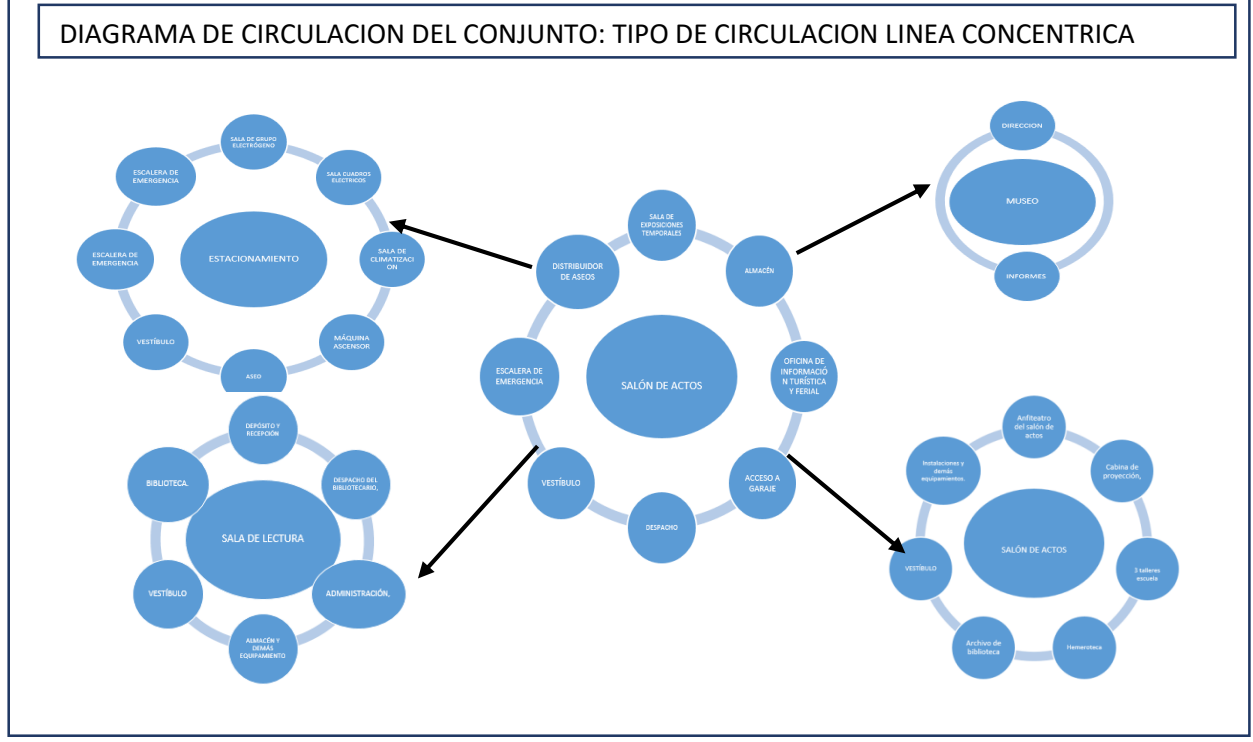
DIAGRAMA DE CIRCULACION DEL CONJUNTO: TIPO DE CIRCULACION LINEA CONCENTRICA

SALA DE GRUPO ELECTRÓGENO
SALA CUADROS ELECTRICOS
SALA DE CLIMATIZACION
MÁQUINA ASCENSOR
ASEO
VESTÍBULO
ESCALERA DE EMERGENCIA
ESCALERA DE EMERGENCIA
ESTACIONAMIENTO

DIRECCION
MUSEO
INFORMES

SALA DE EXPOSICIONES TEMPORALES
ALMACÉN
OFICINA DE INFORMACIÓN TURÍSTICA Y FERIAL
ACCESO A GARAJE
DESPACHO
VESTÍBULO
ESCALERA DE EMERGENCIA
DISTRIBUIDOR DE ASEOS
SALÓN DE ACTOS

DEPÓSITO Y RECEPCIÓN
DESPACHO DEL BIBLIOTECARIO,
ADMINISTRACIÓN,
ALMACÉN Y DEMÁS EQUIPAMIENTO
VESTÍBULO
BIBLIOTECA.
SALA DE LECTURA

Anfiteatro del salón de actos
Cabina de proyección,
3 talleres escuela
Hemeroteca
Archivo de biblioteca
VESTÍBULO
Instalaciones y demás equipamientos.
SALÓN DE ACTOS